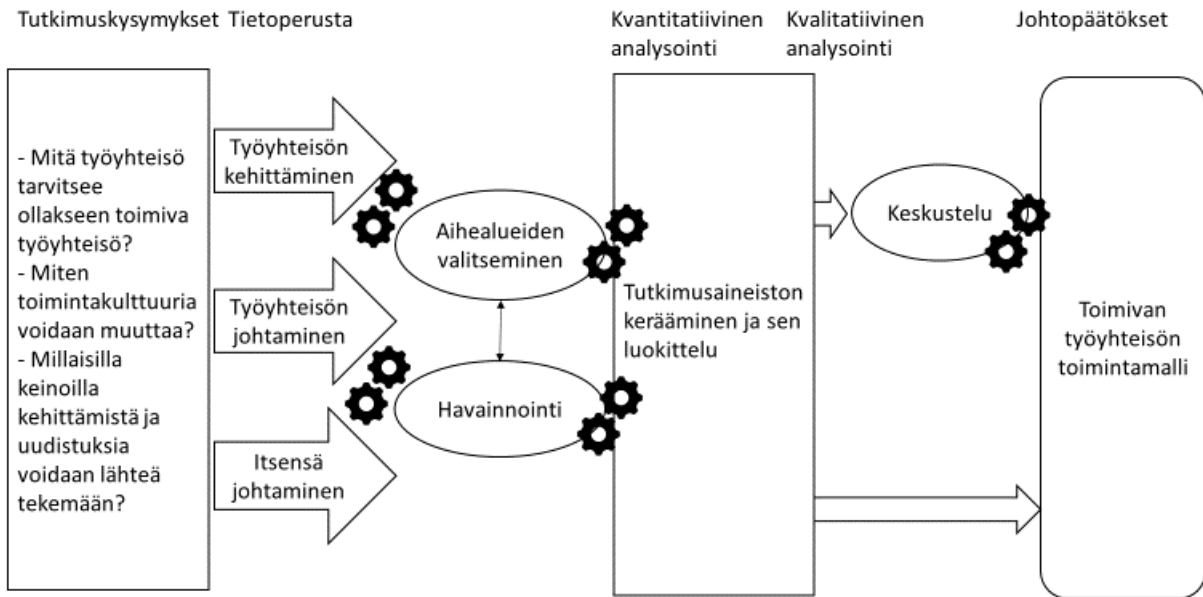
Tutkimuskysymykset Tietoperusta

Kvantitatiivinen analysointi

Kvalitatiivinen analysointi

Johtopäätökset

- Mitä työyhteisö tarvitsee ollakseen toimiva työyhteisö?
- Miten toimintakulttuuria voidaan muuttaa?
- Millaisilla keinoilla kehittämistä ja uudistuksia voidaan lähteä tekemään?

Työyhteisön kehittäminen

Työyhteisön johtaminen

Itsensä johtaminen

Aihealueiden valitseminen

Havainnointi

Tutkimusaineiston kerääminen ja sen luokittelu

Keskustelu

Toimivan työyhteisön toimintamalli